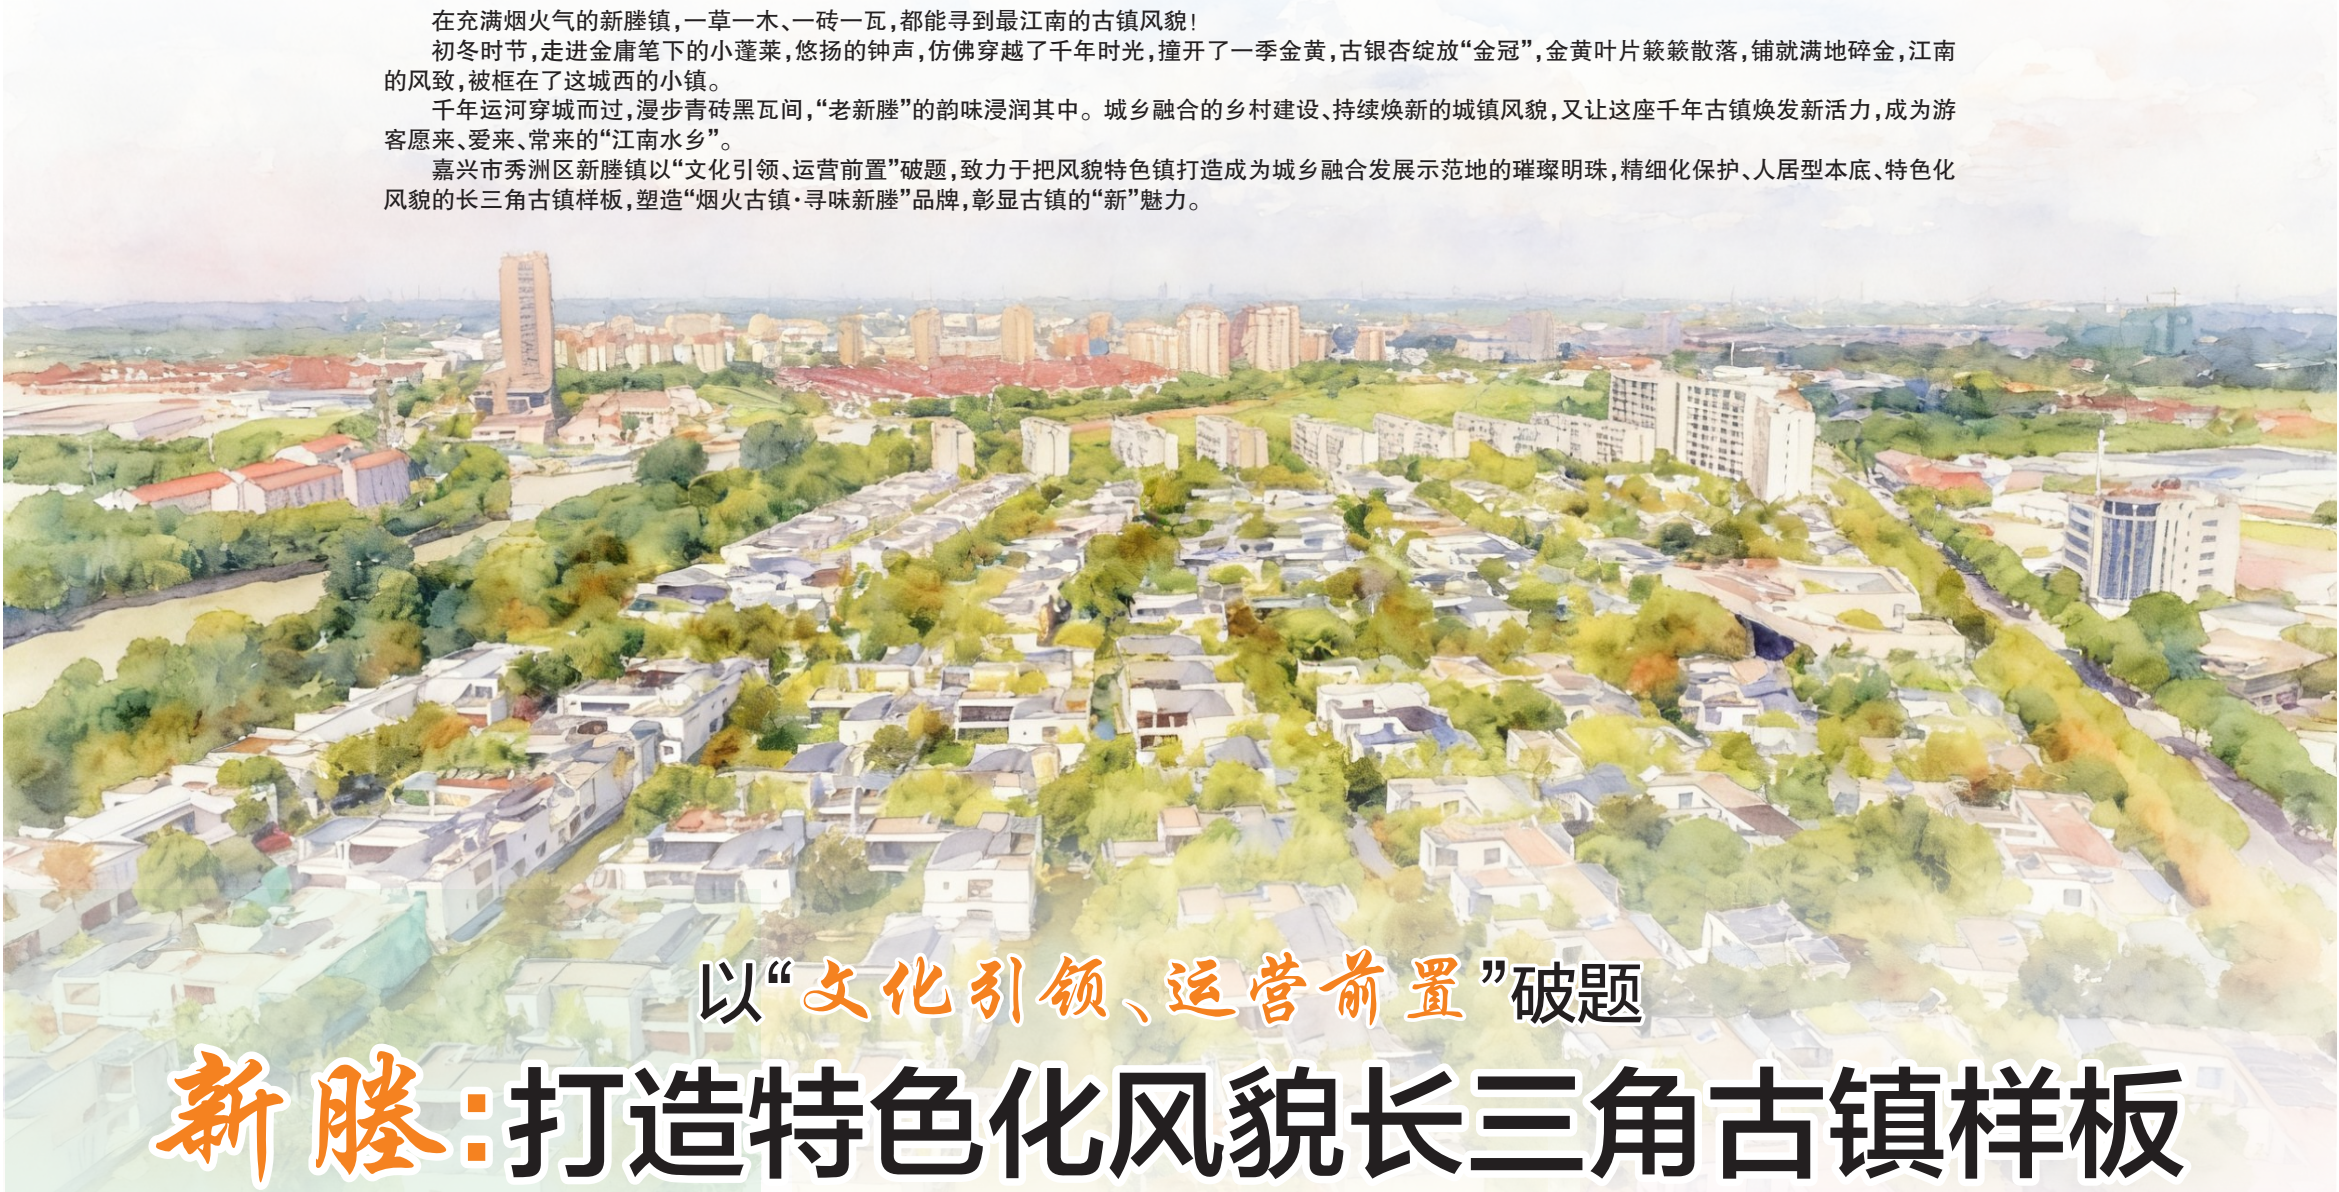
在充满烟火气的新塍镇，一草一木、一砖一瓦，都能寻到最江南的古镇风貌！

初冬时节，走进金庸笔下的小蓬莱，悠扬的钟声，仿佛穿越了千年时光，撞开了一季金黄，古银杏绽放“金冠”，金黄叶片簌簌散落，铺就满地碎金，江南的风致，被框在了这城西的小镇。

千年运河穿城而过，漫步青砖黑瓦间，“老新塍”的韵味浸润其中。城乡融合的乡村建设、持续焕新的城镇风貌，又让这座千年古镇焕发新活力，成为游客愿来、爱来、常来的“江南水乡”。

嘉兴市秀洲区新塍镇以“文化引领、运营前置”破题，致力于把风貌特色镇打造成为城乡融合发展示范地的璀璨明珠，精细化保护、人居型本底、特色化风貌的长三角古镇样板，塑造“烟火古镇·寻味新塍”品牌，彰显古镇的“新”魅力。

以“文化引领、运营前置”破题

新塍：打造特色化风貌长三角古镇样板